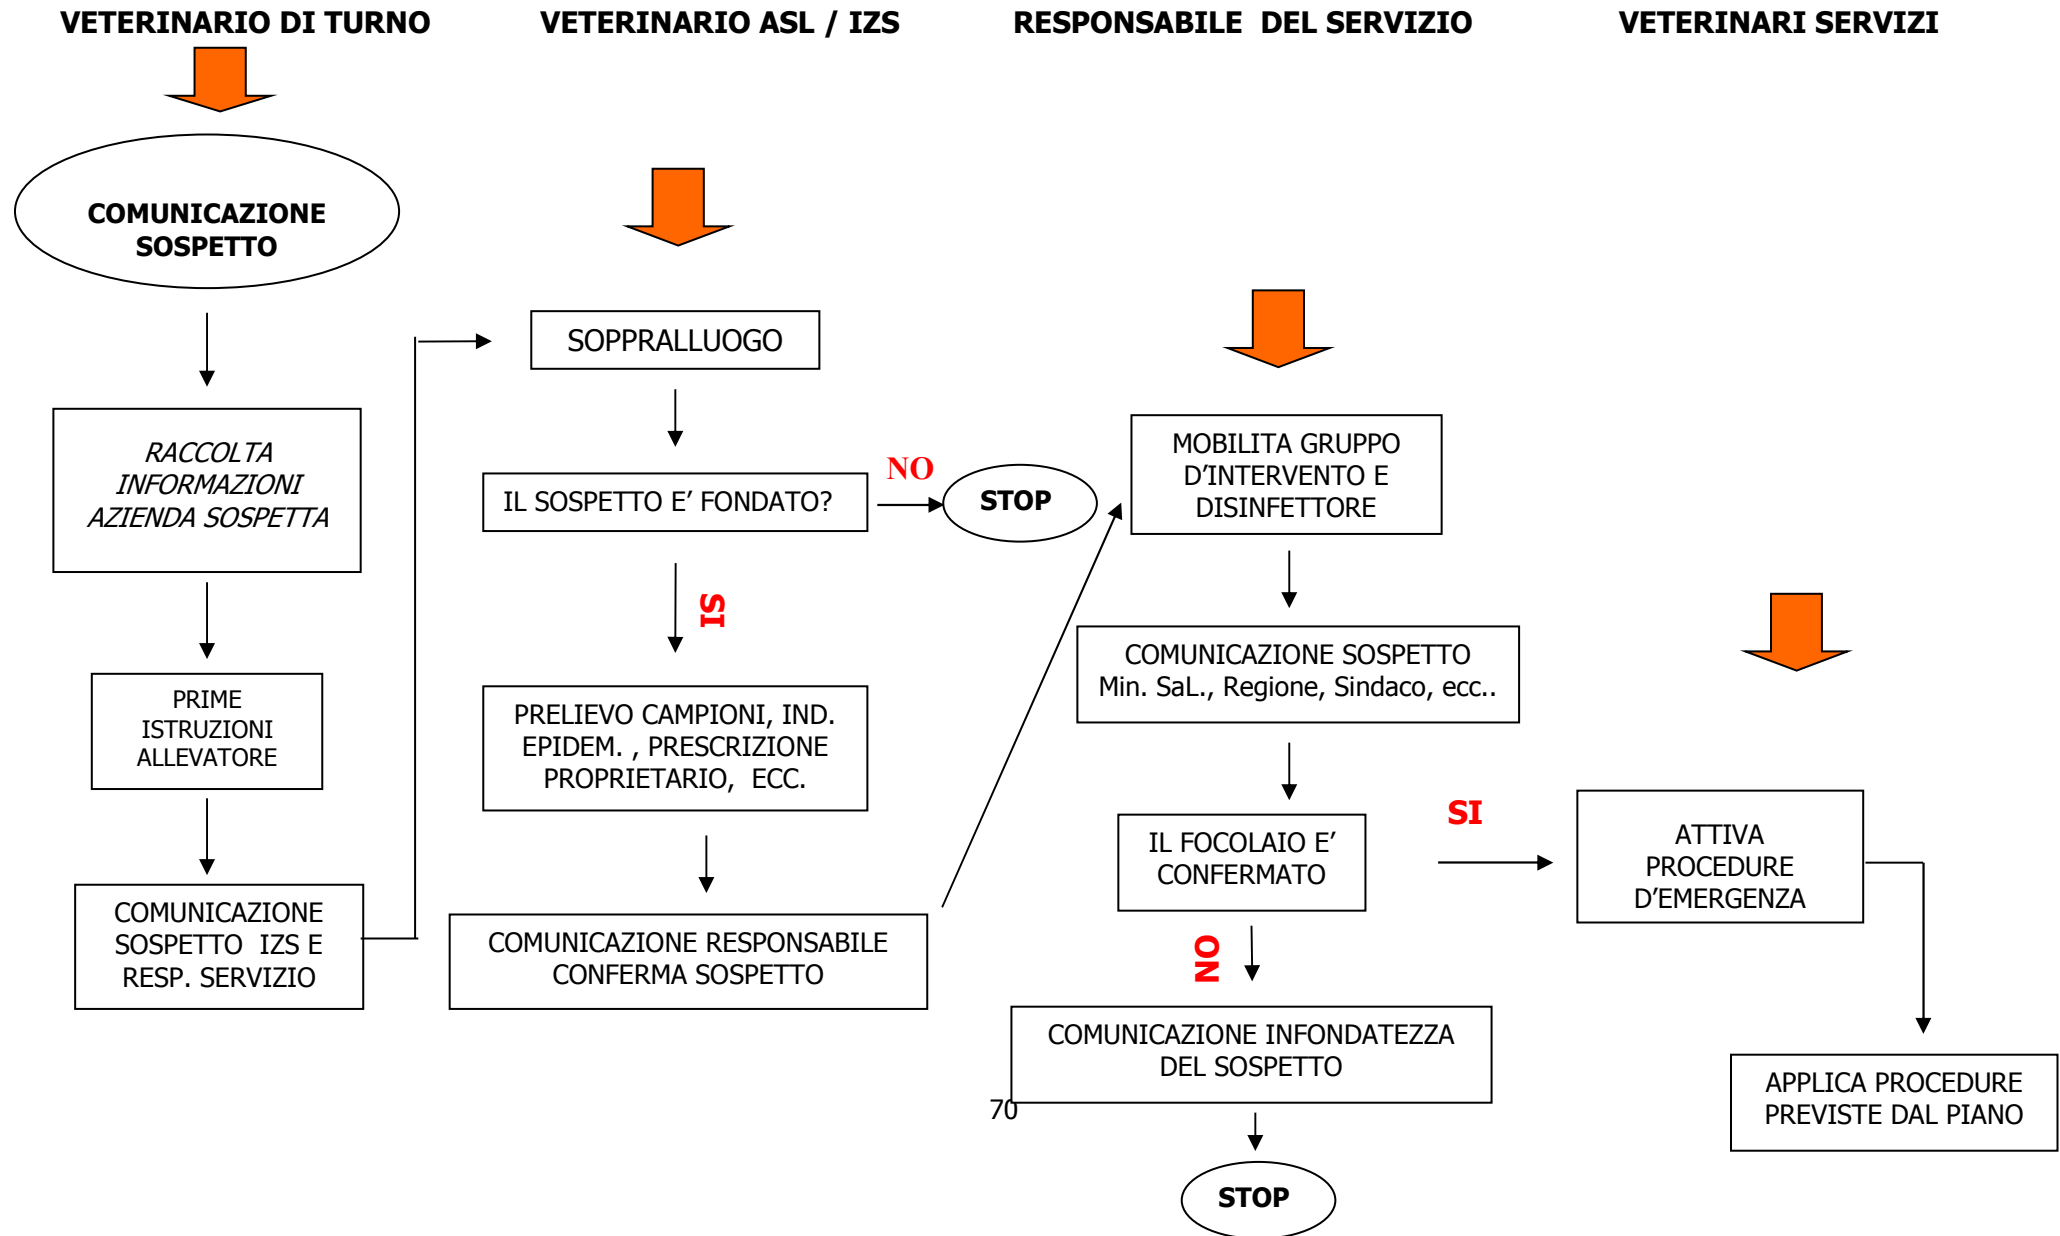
VETERINARIO DI TURNO

VETERINARIO ASL / IZS

RESPONSABILE DEL SERVIZIO

VETERINARI SERVIZI

COMUNICAZIONE SOSPETTO

RACCOLTA INFORMAZIONI AZIENDA SOSPETTA

PRIME ISTRUZIONI ALLEVATORE

COMUNICAZIONE SOSPETTO IZS E RESP. SERVIZIO

SOPPRALLUOGO

IL SOSPETTO E' FONDATO?

NO

STOP

SI

PRELIEVO CAMPIONI, IND. EPIDEM. , PRESCRIZIONE PROPRIETARIO, ECC.

COMUNICAZIONE RESPONSABILE CONFERMA SOSPETTO

MOBILITA GRUPPO D'INTERVENTO E DISINFETTORE

COMUNICAZIONE SOSPETTO Min. SaL., Regione, Sindaco, ecc..

IL FOCOLAIO E' CONFERMATO

SI

NO

COMUNICAZIONE INFONDATEZZA DEL SOSPETTO

STOP

ATTIVA PROCEDURE D'EMERGENZA

APPLICA PROCEDURE PREVISTE DAL PIANO

70